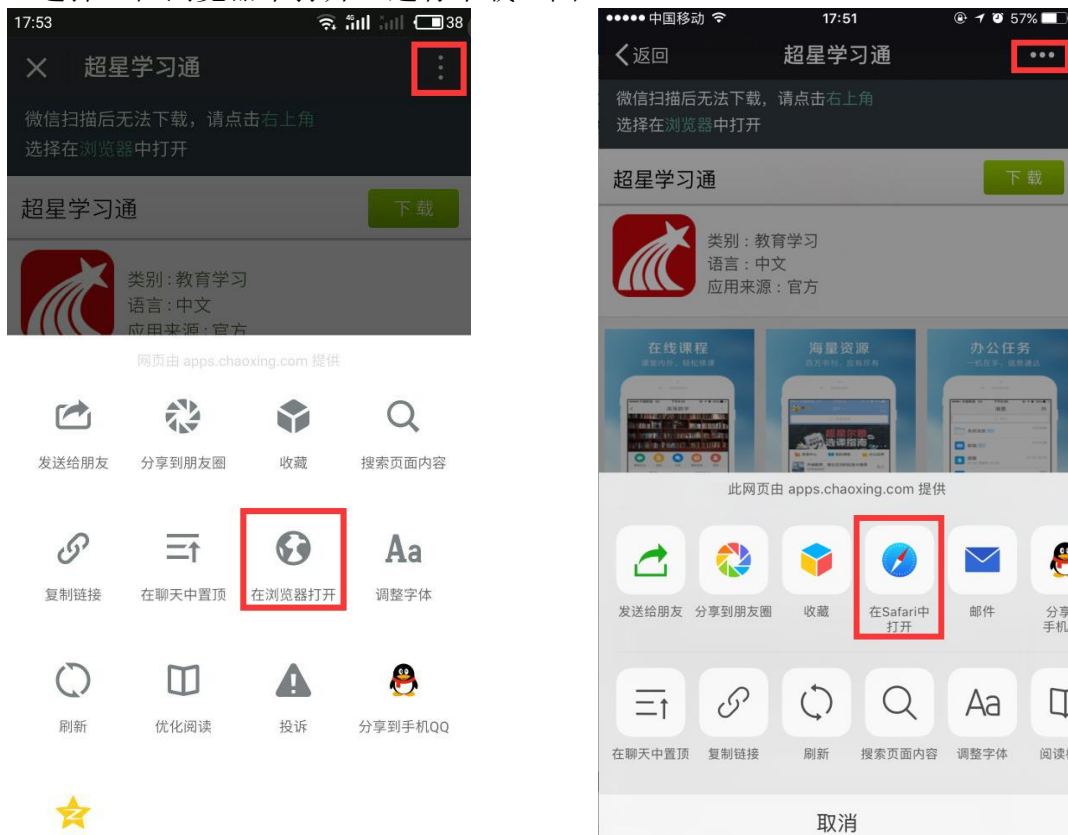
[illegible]

17:53 38

超星学习通

微信扫描后无法下载，请点击右上角
选择在浏览器中打开

超星学习通 下载

类别：教育学习
语言：中文
应用来源：官方

网页由 apps.chaoxing.com 提供

发送给朋友 分享到朋友圈 收藏 搜索页面内容

复制链接 在聊天中置顶 在浏览器打开 调整字体

刷新 优化阅读 投诉 分享到手机QQ

●●●●● 中国移动 17:51 57%

〈返回 超星学习通 •••

微信扫描后无法下载，请点击右上角
选择在浏览器中打开

超星学习通 下载

类别：教育学习
语言：中文
应用来源：官方

在线课程 海量资源 办公任务

此网页由 apps.chaoxing.com 提供

发送给朋友 分享到朋友圈 收藏 在Safari中打开 邮件 分享手机

在聊天中置顶 复制链接 刷新 搜索页面内容 调整字体 阅读

取消